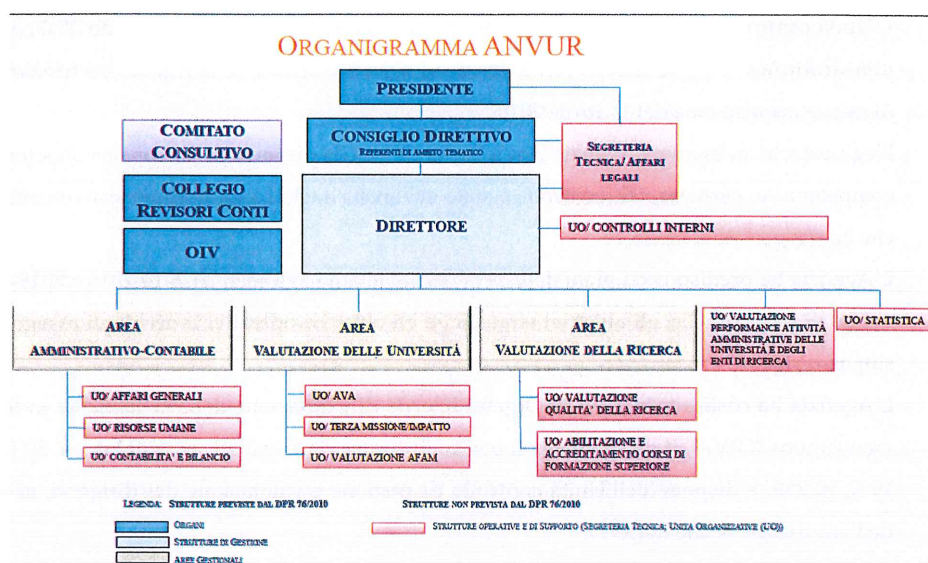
ORGANIGRAMMA ANVUR

PRESIDENTE

COMITATO CONSULTIVO

CONSIGLIO DIRETTIVO
REFERENTI DI AMBITO TEMATICO

SEGRETERIA TECNICA/ AFFARI LEGALI

COLLEGIO REVISORI CONTI

OIV

DIRETTORE

UO/ CONTROLLI INTERNI

AREA
AMMINISTRATIVO-CONTABILE

AREA
VALUTAZIONE DELLE UNIVERSITÀ

AREA
VALUTAZIONE DELLA RICERCA

UO/ VALUTAZIONE PERFORMANCE ATTIVITÀ AMMINISTRATIVE DELLE UNIVERSITÀ E DEGLI ENTI DI RICERCA

UO/ STATISTICA

UO/ AFFARI GENERALI

UO/ RISORSE UMANE

UO/ CONTABILITA' E BILANCIO

UO/ AVA

UO/ TERZA MISSIONE/IMPATTO

UO/ VALUTAZIONE AFAM

UO/ VALUTAZIONE QUALITA' DELLA RICERCA

UO/ ABILITAZIONE E ACCREDITAMENTO CORSI DI FORMAZIONE SUPERIORE

LEGENDA: STRUTTURE PREVISTE DAL DPR 76/2010

STRUTTURE NON PREVISTA DAL DPR 76/2010

ORGANI

STRUTTURE DI GESTIONE

AREE GESTIONALI

STRUTTURE OPERATIVE E DI SUPPORTO (SEGRETERIA TECNICA; UNITA ORGANIZZATIVE (UO))